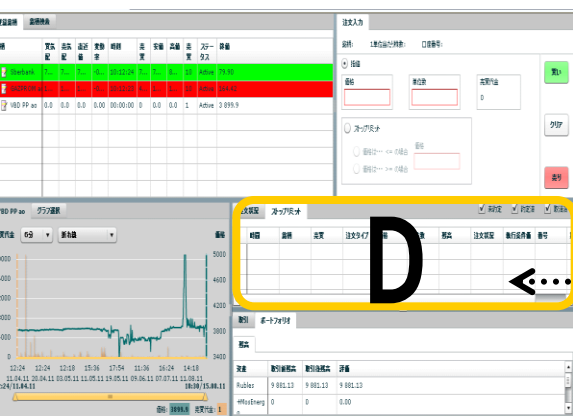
登録銘柄 | 銘柄検索

柄 | 買気配 | 売気配 | 直近価格 | 変動率 | 時間 | 出来高 | 安値 | 高値 | 出来高 | ステータス | 評価
Sberbank | 7... | 7... | 7... | -0... | 10:12:24 | 2... | 7... | 7... | 3... | Active | 79.90
GAZPROM a... | 1... | 1... | 1... | -0... | 10:12:24 | 3... | 1... | 1... | 1... | Active | 164.42
VBD PP ao | 0.0 | 0.0 | 0.0 | 0.00 | 00:00:00 | 0 | 0.0 | 0.0 | 1 | Active | 3 899.9

注文入力

銘柄: 1単位当たり株数: 口座番号:

指値
価格
単位数
売買代金
0
買い
クリア
ストップ注文
価格が... <= の場合
価格が... >= の場合
価格
売り

VBD PP ao | グラフ選択

売買代金 | 6分 | 折れ線

価格
5000
4800
4600
4400
4200
4000
3800
3600
3400
12:24 12:24 12:18 15:36 17:54 11:36 14:06 14:18
11.04.11 20.04.11 03.05.11 11.05.11 19.05.11 09.06.11 07.07.11 13.08.11
1:24/11.04.11 19:30/15.08.11

価格: 3899.9 売買代金: 1

注文状況 | ストップ注文
未約定 | 約定済 | 取消
時間 | 銘柄 | 売買 | 注文タイプ | 価格 | 数量 | 残高 | 注文状況 | 執行条件番 | 番号

D

取引 | ポートフォリオ

残高
資産 | 取引前残高 | 取引後残高 | 評価
Rubles | 9 881.13 | 9 881.13 | 9 881.13
+MosEnerg... | 0 | 0 | 0.00